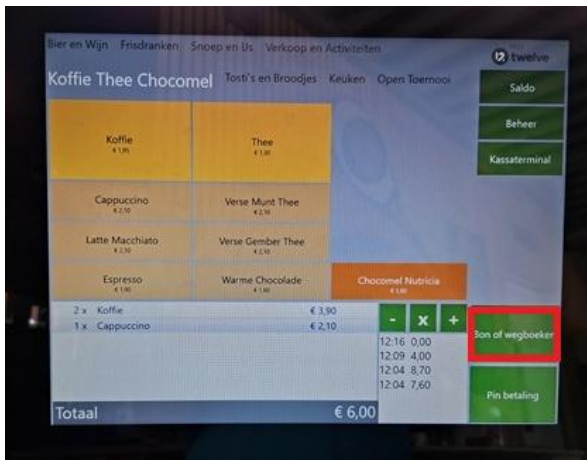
Bier en Wijn Frisdranken Snoep en IJs Verkoop en Activiteiten

twelve

Koffie Thee Chocomel Tosti's en Broodjes Keuken Open Toernooi

Saldo

Beheer

Kassaterminal

Koffie
€ 1,95

Thee
€ 1,80

Cappuccino
€ 2,10

Verse Munt Thee
€ 2,10

Latte Macchiato
€ 2,10

Verse Gember Thee
€ 2,10

Espresso
€ 1,90

Warme Chocolade
€ 1,90

Chocomel Nutricia
€ 1,90

2 x Koffie € 3,90
1 x Cappuccino € 2,10

- x +

12:16 0,00
12:09 4,00
12:04 8,70
12:04 7,60

Bon of wegboeken

Pin betaling

Totaal € 6,00